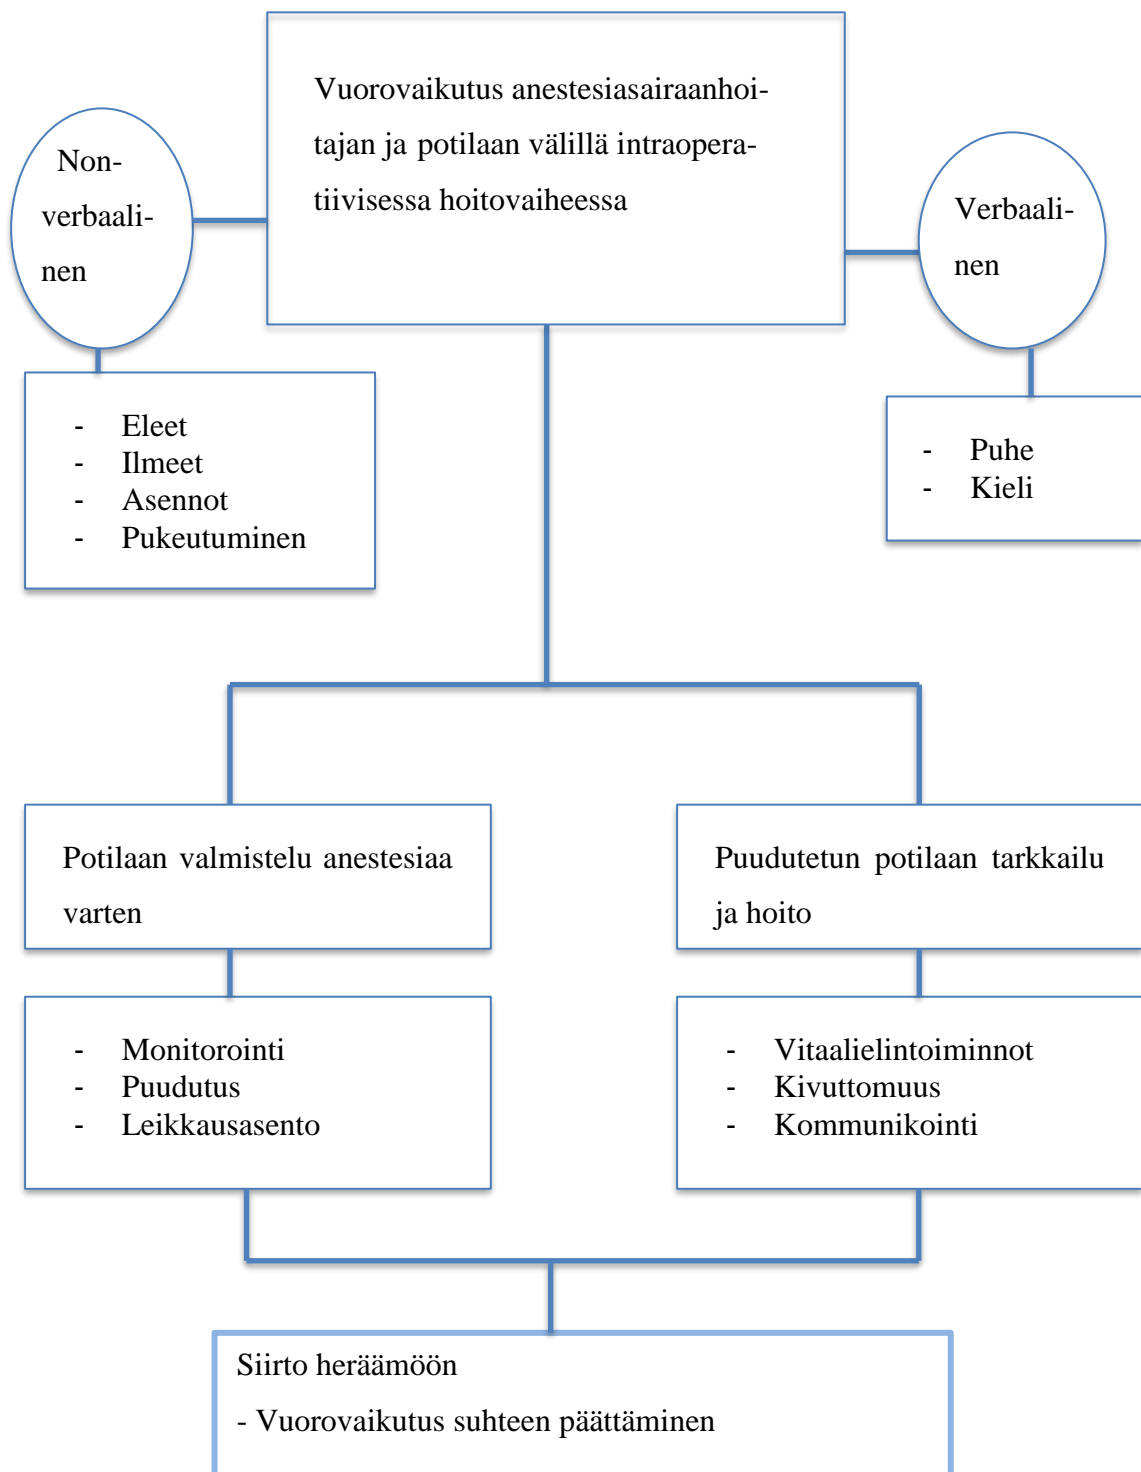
Vuorovaikutus anestesiasairaanhoitajan ja potilaan välillä intraoperatiivisessa hoitovaiheessa

Nonverbaalinen

- Eleet
- Ilmeet
- Asennot
- Pukeutuminen

Verbaalinen

- Puhe
- Kieli

Potilaan valmistelu anestesiaa varten

- Monitorointi
- Puudutus
- Leikkausasento

Puudutetun potilaan tarkkailu ja hoito

- Vitaalielintoiminnot
- Kivuttomuus
- Kommunikointi

Siirto heräämöön

- Vuorovaikutus suhteen päättäminen